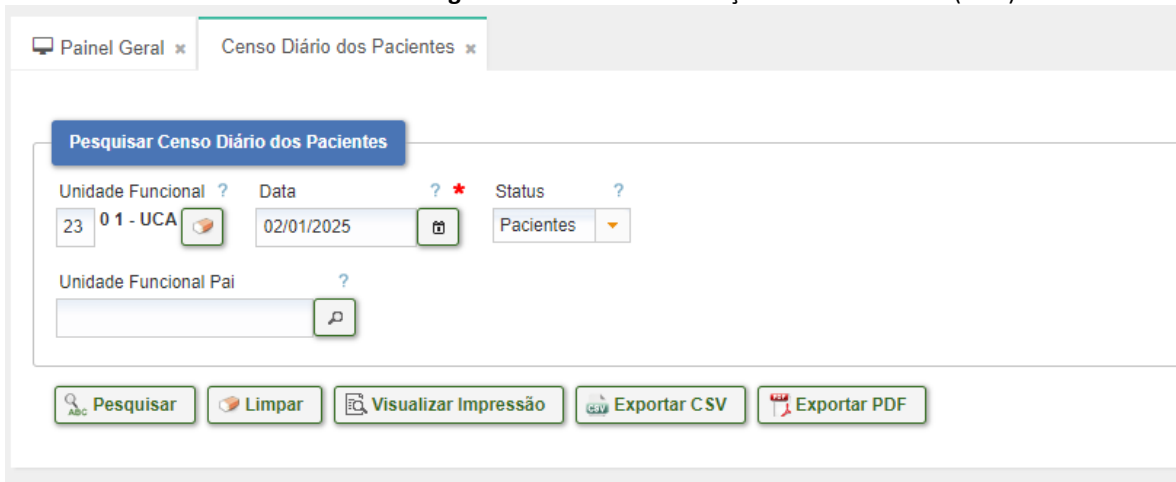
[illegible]

Painel Geral ✖ Censo Diário dos Pacientes ✖

Pesquisar Censo Diário dos Pacientes

Unidade Funcional ?
23 0 1 - UCA

Data ? *
02/01/2025

Status ?
Pacientes

Unidade Funcional Pai ?

Pesquisar Limpar Visualizar Impressão Exportar CSV Exportar PDF